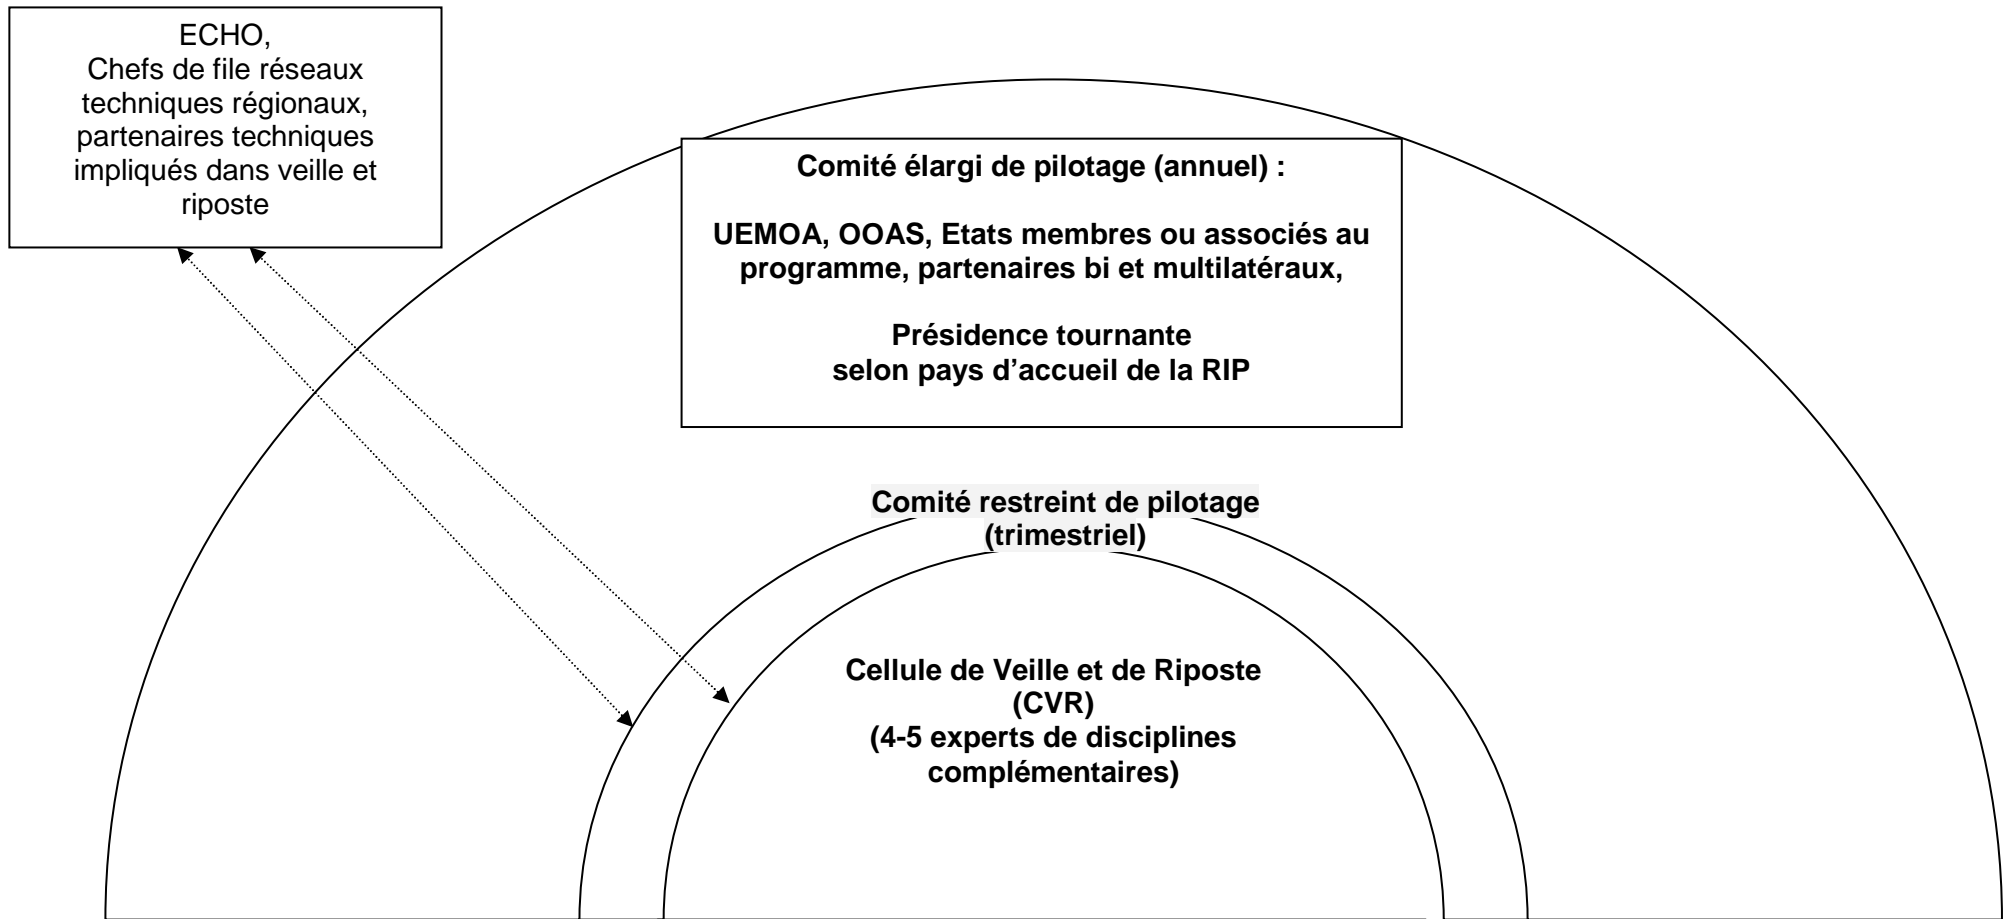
ECHO,
Chefs de file réseaux techniques régionaux, partenaires techniques impliqués dans veille et riposte

Comité élargi de pilotage (annuel) :

UEMOA, OOAS, Etats membres ou associés au programme, partenaires bi et multilatéraux,

Présidence tournante
selon pays d'accueil de la RIP

Comité restreint de pilotage
(trimestriel)

Cellule de Veille et de Riposte
(CVR)
(4-5 experts de disciplines complémentaires)